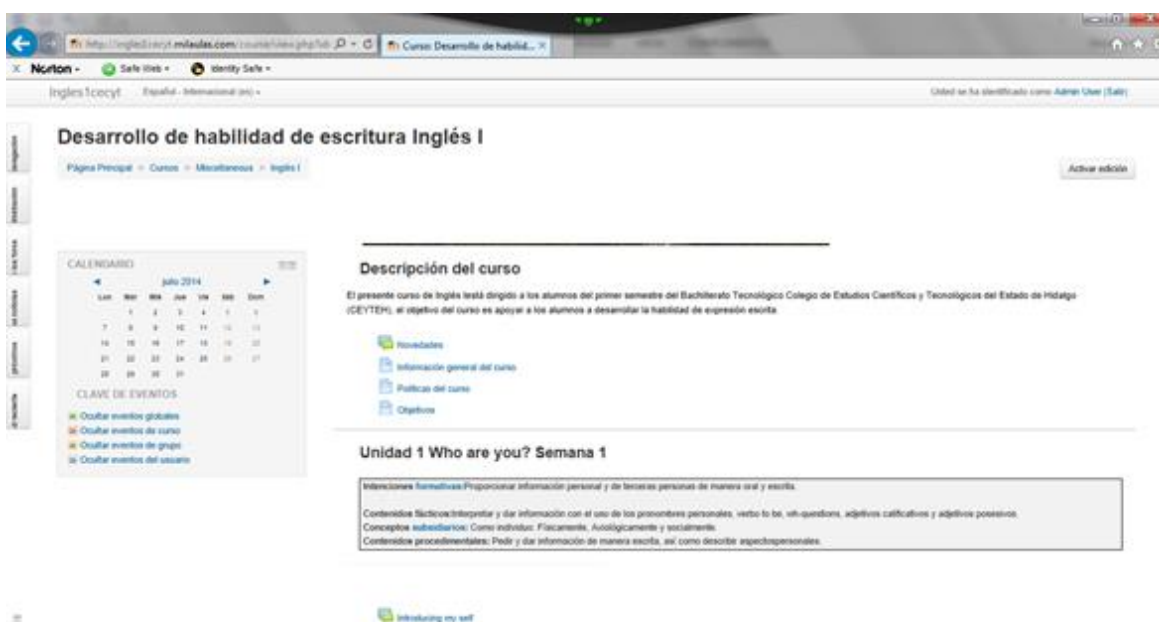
http://ingles1cecyt.milaulas.com/course/view.php?id= Curso: Desarrollo de habilid... ×

Norton - Safe Web - Identity Safe -

Ingles1cecyt Español - Internacional (es) -

Usted se ha identificado como Admin User (Salir)

Desarrollo de habilidad de escritura Inglés I

Página Principal > Cursos > Miscellaneous > Inglés I

Activar edición

CALENDARIO

julio 2014

| Lun | Mar | Mié | Jue | Vie | Sáb | Dom |
|---|---|---|---|---|---|---|
| | 1 | 2 | 3 | 4 | 5 | 6 |
| 7 | 8 | 9 | 10 | 11 | 12 | 13 |
| 14 | 15 | 16 | 17 | 18 | 19 | 20 |
| 21 | 22 | 23 | 24 | 25 | 26 | 27 |
| 28 | 29 | 30 | 31 | | | |

CLAVE DE EVENTOS

Ocultar eventos globales
Ocultar eventos de curso
Ocultar eventos de grupo
Ocultar eventos del usuario

Descripción del curso

El presente curso de Inglés testá dirigido a los alumnos del primer semestre del Bachillerato Tecnológico Colegio de Estudios Científicos y Tecnológicos del Estado de Hidalgo (CEYTEH), el objetivo del curso es apoyar a los alumnos a desarrollar la habilidad de expresión escrita.

Novedades
Información general del curso
Políticas del curso
Objetivos

Unidad 1 Who are you? Semana 1

Intenciones formativas:Proporcionar información personal y de terceras personas de manera oral y escrita.

Contenidos fácticos:Interpretar y dar información con el uso de los pronombres personales, verbo to be, wh-questions, adjetivos calificativos y adjetivos posesivos.
Conceptos subsidiarios: Como individuo: Físicamente, Axiológicamente y socialmente.
Contenidos procedimentales: Pedir y dar información de manera escrita, así como describir aspectospersonales.

Introducing my self